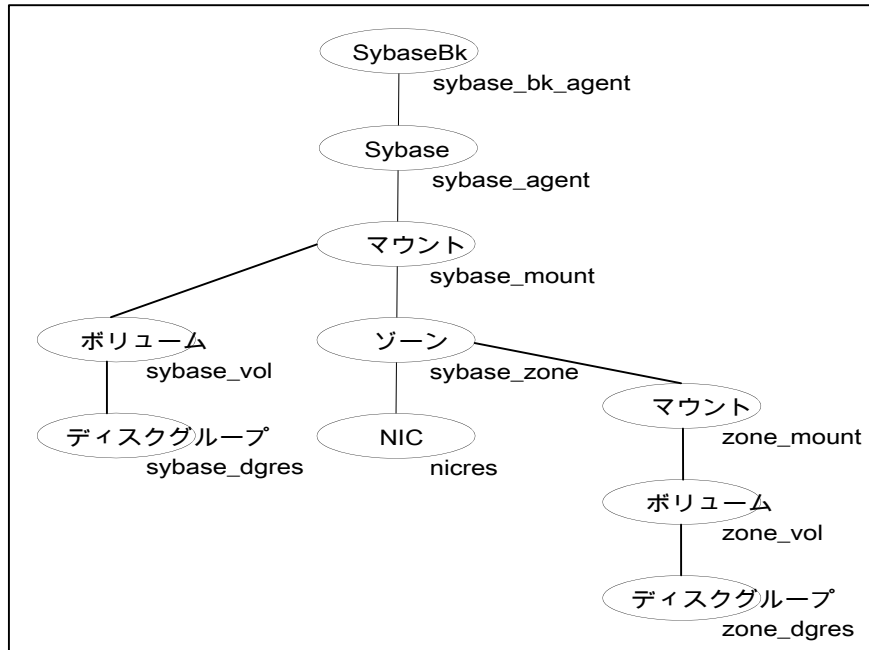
SybaseBk
sybase_bk_agent

Sybase
sybase_agent

マウント
sybase_mount

ボリューム
sybase_vol

ゾーン
sybase_zone

ディスクグループ
sybase_dgres

NIC
nicres

マウント
zone_mount

ボリューム
zone_vol

ディスクグループ
zone_dgres